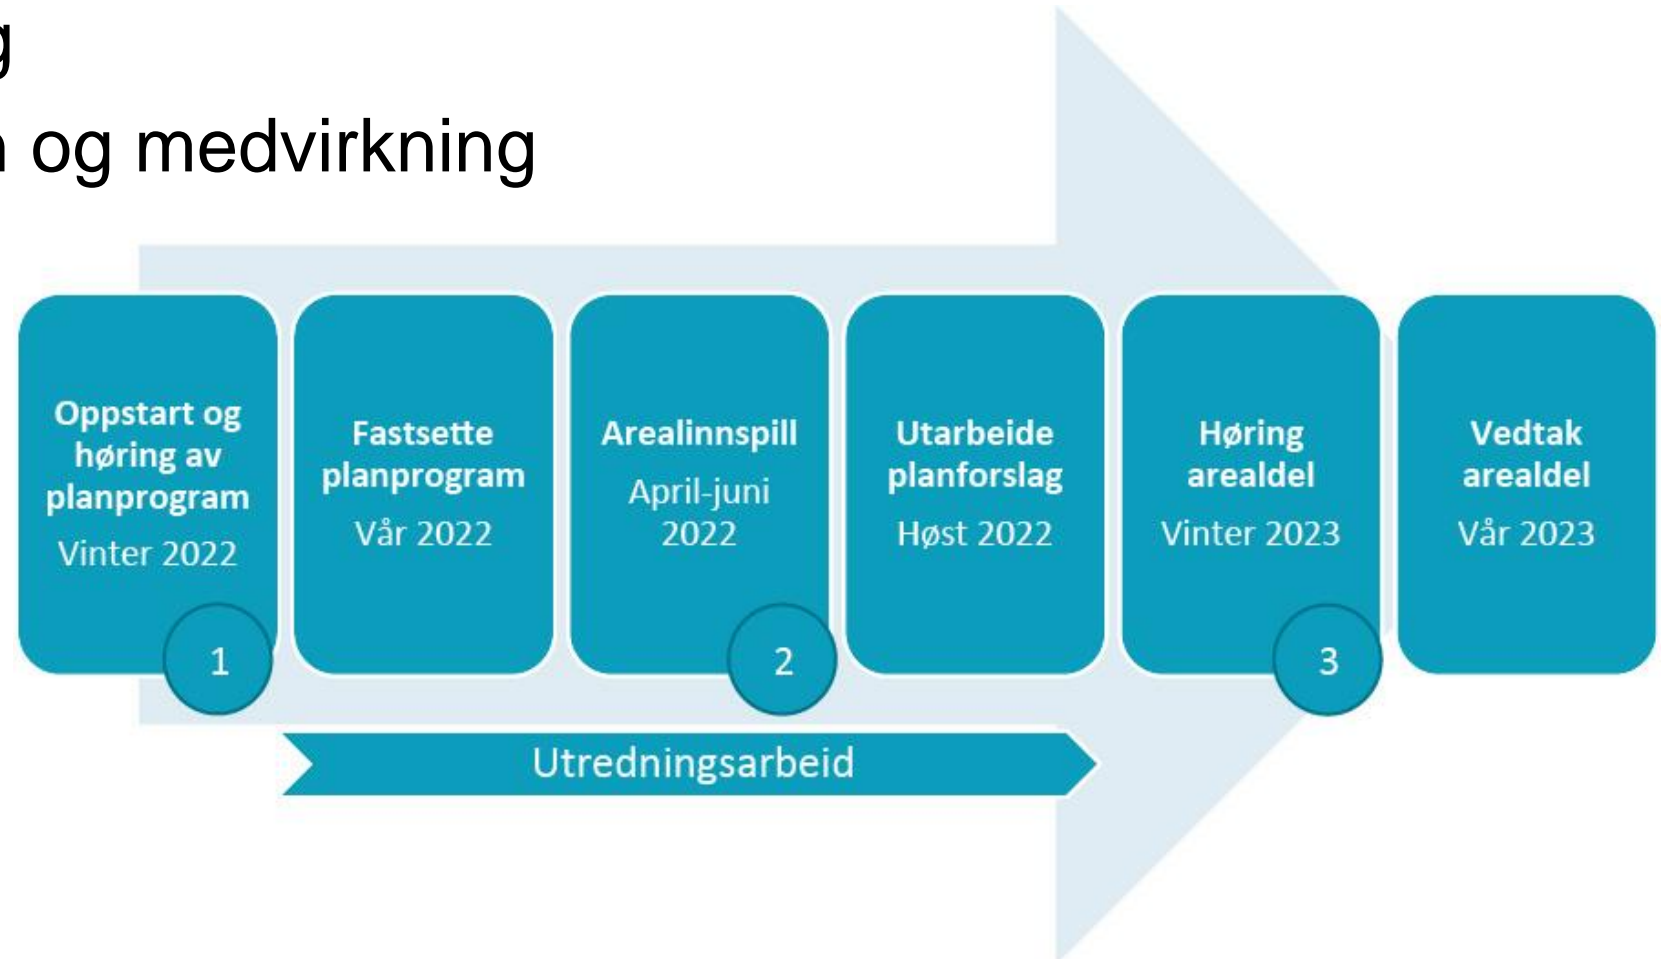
g
n og medvirkning

Oppstart og høring av planprogram
Vinter 2022

1

Fastsette planprogram
Vår 2022

Arealinnspill
April-juni 2022

2

Utarbeide planforslag
Høst 2022

Høring arealdel
Vinter 2023

3

Vedtak arealdel
Vår 2023

Utredningsarbeid